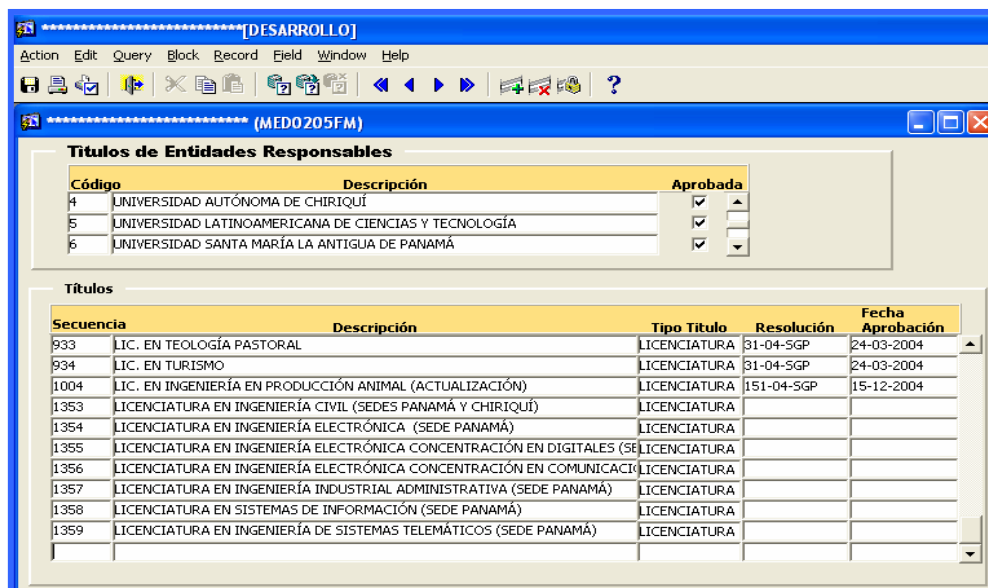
****************************[DESARROLLO]

Action Edit Query Block Record Field Window Help

**************************** (MED0205FM)

Titulos de Entidades Responsables

| Código | Descripción | Aprobada |
|---|---|---|
| 4 | UNIVERSIDAD AUTÓNOMA DE CHIRIQUÍ | ☑ |
| 5 | UNIVERSIDAD LATINOAMERICANA DE CIENCIAS Y TECNOLOGÍA | ☑ |
| 6 | UNIVERSIDAD SANTA MARÍA LA ANTIGUA DE PANAMÁ | ☑ |

Títulos

| Secuencia | Descripción | Tipo Titulo | Resolución | Fecha Aprobación |
|---|---|---|---|---|
| 933 | LIC. EN TEOLOGÍA PASTORAL | LICENCIATURA | 31-04-SGP | 24-03-2004 |
| 934 | LIC. EN TURISMO | LICENCIATURA | 31-04-SGP | 24-03-2004 |
| 1004 | LIC. EN INGENIERÍA EN PRODUCCIÓN ANIMAL (ACTUALIZACIÓN) | LICENCIATURA | 151-04-SGP | 15-12-2004 |
| 1353 | LICENCIATURA EN INGENIERÍA CIVIL (SEDES PANAMÁ Y CHIRIQUÍ) | LICENCIATURA | | |
| 1354 | LICENCIATURA EN INGENIERÍA ELECTRÓNICA (SEDE PANAMÁ) | LICENCIATURA | | |
| 1355 | LICENCIATURA EN INGENIERÍA ELECTRÓNICA CONCENTRACIÓN EN DIGITALES (SE | LICENCIATURA | | |
| 1356 | LICENCIATURA EN INGENIERÍA ELECTRÓNICA CONCENTRACIÓN EN COMUNICACI | LICENCIATURA | | |
| 1357 | LICENCIATURA EN INGENIERÍA INDUSTRIAL ADMINISTRATIVA (SEDE PANAMÁ) | LICENCIATURA | | |
| 1358 | LICENCIATURA EN SISTEMAS DE INFORMACIÓN (SEDE PANAMÁ) | LICENCIATURA | | |
| 1359 | LICENCIATURA EN INGENIERÍA DE SISTEMAS TELEMÁTICOS (SEDE PANAMÁ) | LICENCIATURA | | |